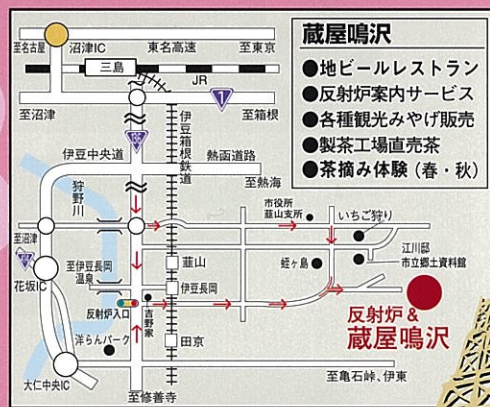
至名古屋

沼津IC

東名高速

至東京

三島

JR

1

至沼津

至箱根

伊豆中央道

伊豆箱根鉄道

熱函道路

至熱海

狩野川

市役所韮山支所

いちご狩り

江川邸

市立郷土資料館

至沼津

至伊豆長岡温泉

韮山

蛭ヶ島

花坂IC

伊豆長岡

反射炉入口

吉野家

反射炉 & 蔵屋鳴沢

洋らんパーク

田京

大仁中央IC

至亀石峠、伊東

至修善寺

蔵屋鳴沢

●地ビールレストラン

●反射炉案内サービス

●各種観光みやげ販売

●製茶工場直売茶

●茶摘み体験（春・秋）